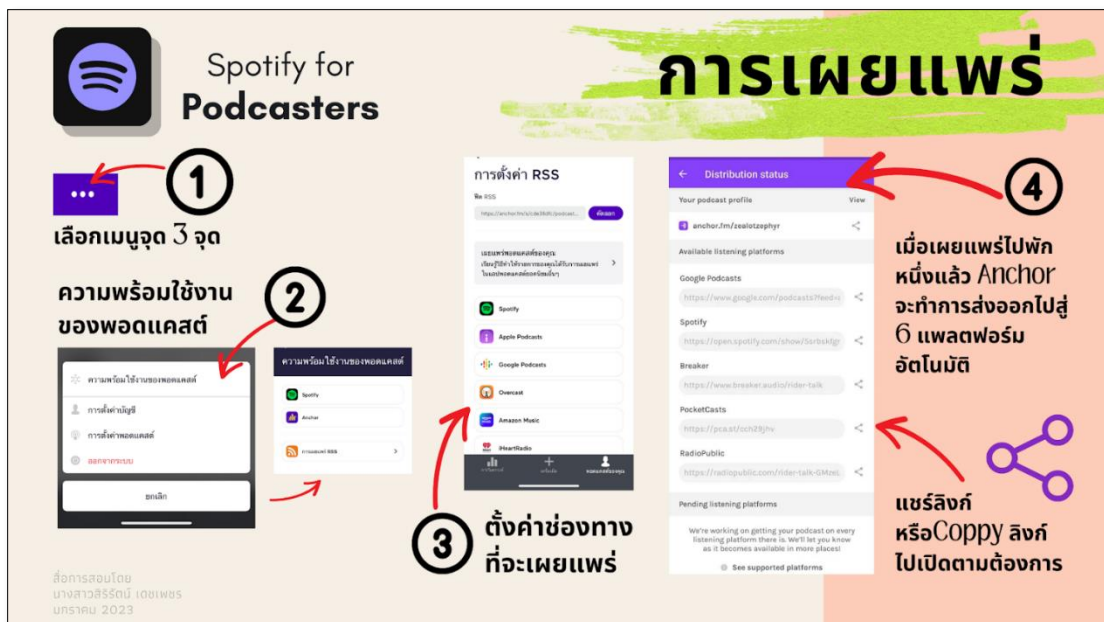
Spotify for Podcasters

การเผยแพร่

1

เลือกเมนูจุด 3 จุด

2

ความพร้อมใช้งานของพอดแคสต์

ความพร้อมใช้งานของพอดแคสต์

การตั้งค่าบัญชี

การตั้งค่าพอดแคสต์

ออกจากระบบ

ยกเลิก

ความพร้อมใช้งานของพอดแคสต์

Spotify

Anchor

การแสดงผล RSS

การตั้งค่า RSS

ฟีด RSS

https://anchor.fm/s/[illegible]/podcast/...

คัดลอก

เผยแพร่พอดแคสต์ของคุณ

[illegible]

Spotify

Apple Podcasts

Google Podcasts

Overcast

Amazon Music

iHeartRadio

3

ตั้งค่าช่องทางที่จะเผยแพร่

Distribution status

Your podcast profile

View

anchor.fm/zealotzephyr

Available listening platforms

Google Podcasts

https://www.google.com/podcasts?feed=

Spotify

https://open.spotify.com/show/5srbskdgr

Breaker

https://www.breaker.audio/rider-talk

PocketCasts

https://pca.st/cch28jhv

RadioPublic

https://radiopublic.com/rider-talk-GMzeL

Pending listening platforms

We're working on getting your podcast on every listening platform there is. We'll let you know as it becomes available in more places!

See supported platforms

4

เมื่อเผยแพร่ไปพักหนึ่งแล้ว Anchor จะทำการส่งออกไปสู่ 6 แพลตฟอร์มอัตโนมัติ

แชร์ลิงก์ หรือCoppy ลิงก์ ไปเปิดตามต้องการ

สื่อการสอนโดย
นางสาวสิริรัตน์ เดชเพชร
มกราคม 2023